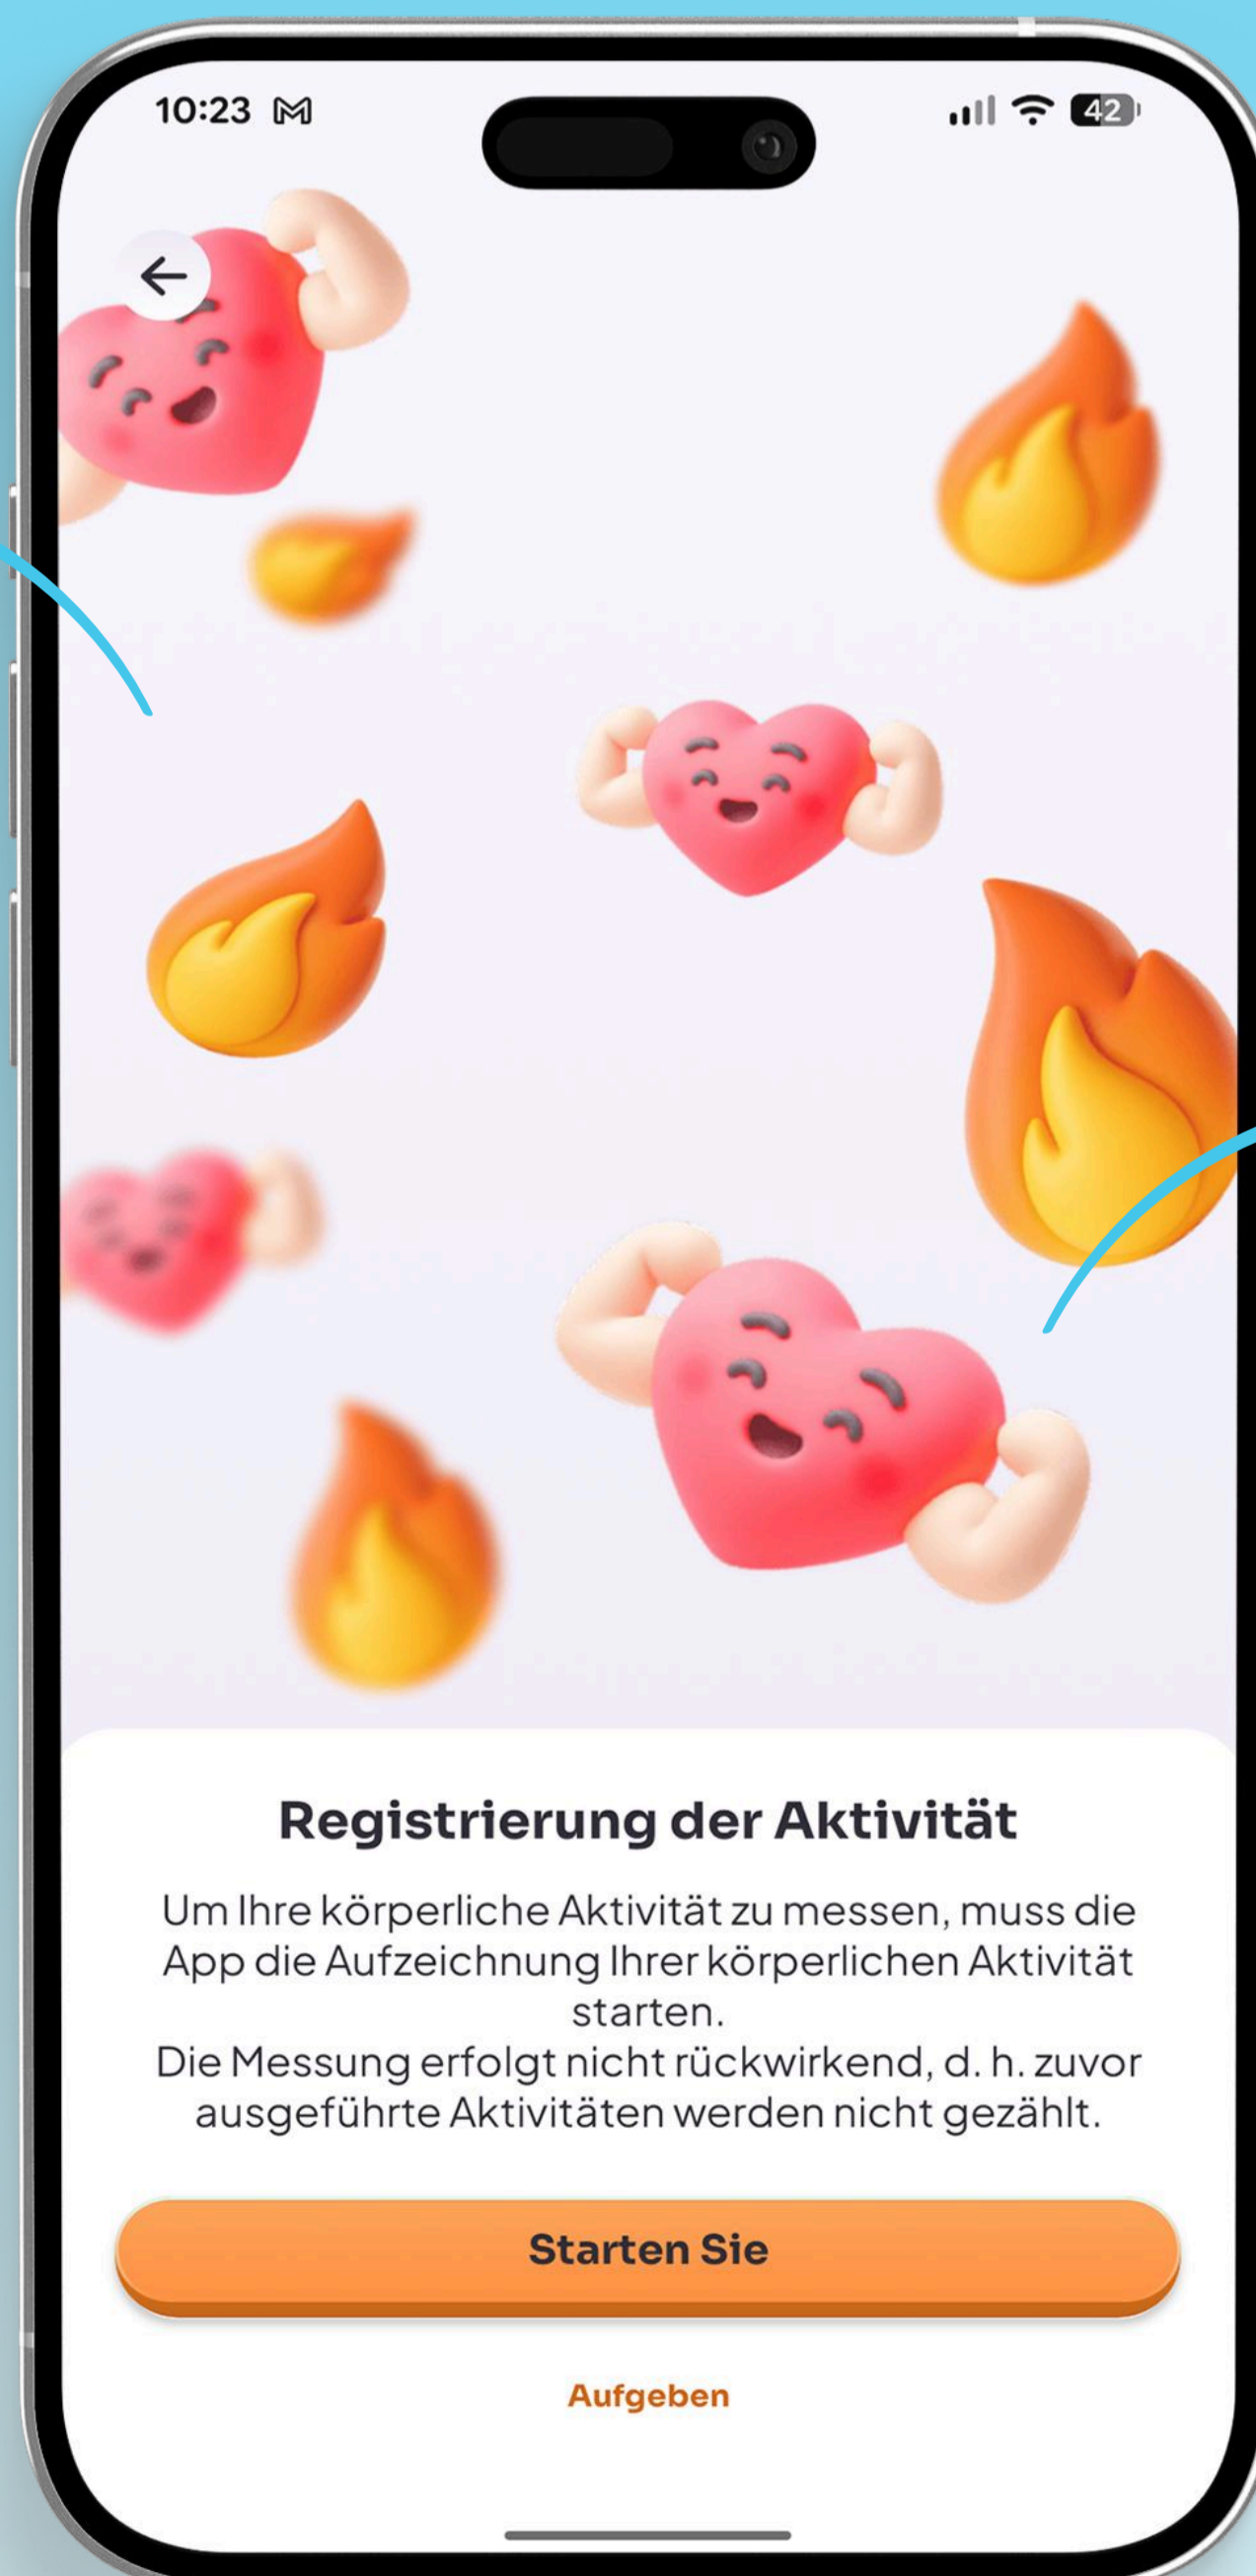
10:23 M

42

Registrierung der Aktivität

Um Ihre körperliche Aktivität zu messen, muss die App die Aufzeichnung Ihrer körperlichen Aktivität starten.
Die Messung erfolgt nicht rückwirkend, d. h. zuvor ausgeführte Aktivitäten werden nicht gezählt.

Starten Sie

Aufgeben